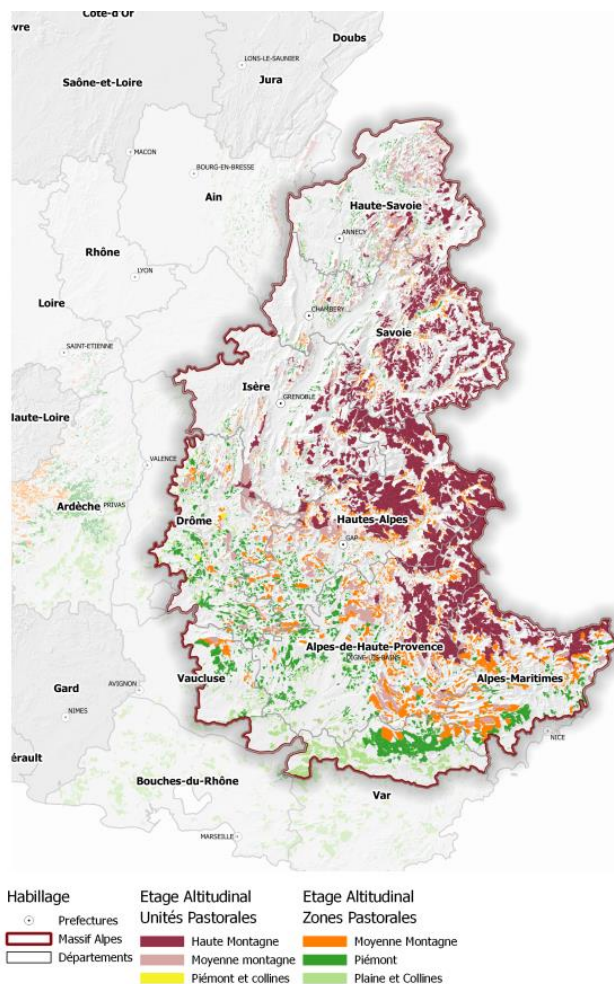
Côte-d'Or
vre
Doubs
LONS-LE-SAUNIER
Saône-et-Loire
Jura
MACON
BOURG-EN-BRESSE
Ain
Haute-Savoie
ANNECY
Rhône
LYON
Loire
CHAMBERY
Savoie
SAINT-ETIENNE
Isère
GRENOBLE
Haute-Loire
VALENCE
Ardèche
PRIVAS
Drôme
Hautes-Alpes
GAP
Alpes-de-Haute-Provence
DIGNE-LES-BAINS
Vaucluse
Alpes-Maritimes
Gard
AVIGNON
NIMES
NICE
érault
Bouches-du-Rhône
Var
MARSEILLE

Habillage
Prefectures
Massif Alpes
Départements

Etage Altitudinal
Unités Pastorales
Haute Montagne
Moyenne montagne
Piémont et collines

Etage Altitudinal
Zones Pastorales
Moyenne Montagne
Piémont
Plaine et Collines